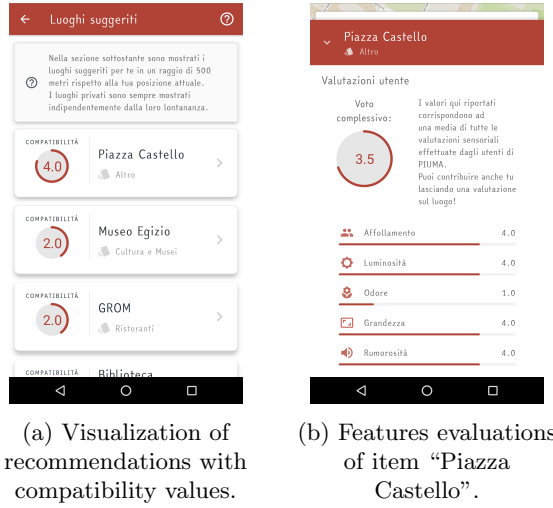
← Luoghi suggeriti ?

Nella sezione sottostante sono mostrati i luoghi suggeriti per te in un raggio di 500 metri rispetto alla tua posizione attuale. I luoghi privati sono sempre mostrati indipendentemente dalla loro lontananza.

COMPATIBILITÀ
4.0
Piazza Castello
Altro

COMPATIBILITÀ
2.0
Museo Egizio
Cultura e Musei

COMPATIBILITÀ
2.0
GROM
Ristoranti

COMPATIBILITÀ
Biblioteca

(a) Visualization of recommendations with compatibility values.

Piazza Castello
Altro

Valutazioni utente

Voto complessivo:
3.5

I valori qui riportati corrispondono ad una media di tutte le valutazioni sensoriali effettuate dagli utenti di PIUMA.
Puoi contribuire anche tu lasciando una valutazione sul luogo!

Affollamento 4.0
Luminosità 4.0
Odore 1.0
Grandezza 4.0
Rumorosità 4.0

(b) Features evaluations of item "Piazza Castello".